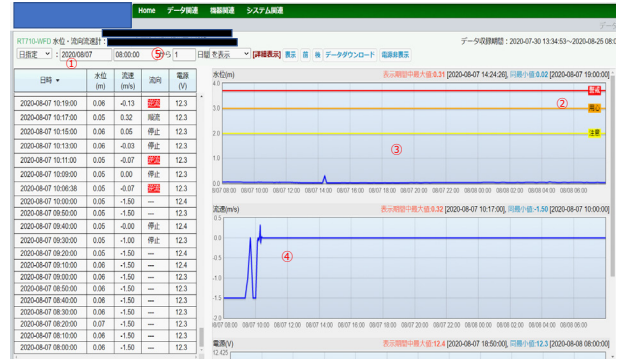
Home データ閲覧 機器関連 システム関連

RT710-WFD 水位・流向流速計：

データ収録期間：2020-07-30 13:34:53～2020-08-25 08:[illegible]

日指定 ： 2020/08/07 08:00:00 から 1 日間 を表示 [詳細表示] 表示 前 後 データダウンロード 電源表示

①
⑤

| 日時 | 水位 (m) | 流速 (m/s) | 流向 | 電源 (V) |
|---|---|---|---|---|
| 2020-08-07 10:19:00 | 0.06 | -0.13 | 逆流 | 12.3 |
| 2020-08-07 10:17:00 | 0.05 | 0.32 | 順流 | 12.3 |
| 2020-08-07 10:15:00 | 0.06 | 0.05 | 停止 | 12.3 |
| 2020-08-07 10:13:00 | 0.06 | -0.03 | 停止 | 12.3 |
| 2020-08-07 10:11:00 | 0.05 | -0.07 | 逆流 | 12.3 |
| 2020-08-07 10:09:00 | 0.05 | 0.00 | 停止 | 12.3 |
| 2020-08-07 10:06:38 | 0.05 | -0.07 | 逆流 | 12.3 |
| 2020-08-07 10:00:00 | 0.06 | -1.50 | — | 12.4 |
| 2020-08-07 09:50:00 | 0.05 | -1.50 | — | 12.3 |
| 2020-08-07 09:40:00 | 0.05 | -0.00 | 停止 | 12.4 |
| 2020-08-07 09:30:00 | 0.05 | -1.00 | 停止 | 12.3 |
| 2020-08-07 09:20:00 | 0.05 | -1.50 | — | 12.4 |
| 2020-08-07 09:10:00 | 0.06 | -1.50 | — | 12.4 |
| 2020-08-07 09:00:00 | 0.05 | -1.50 | — | 12.3 |
| 2020-08-07 08:50:00 | 0.05 | -1.50 | — | 12.3 |
| 2020-08-07 08:40:00 | 0.06 | -1.50 | — | 12.3 |
| 2020-08-07 08:30:00 | 0.06 | -1.50 | — | 12.3 |
| 2020-08-07 08:20:00 | 0.07 | -1.50 | — | 12.3 |
| 2020-08-07 08:10:00 | 0.06 | -1.50 | — | 12.3 |
| 2020-08-07 08:00:00 | 0.05 | -1.50 | — | 12.3 |

水位(m) 表示期間中最大値 0.31 [2020-08-07 14:24:26], 同最小値 0.02 [2020-08-07 19:00:00]
4.0
3.0
2.0
1.0
0.0
警戒
②
警戒
注意
③
08/07 08:00 08/07 10:00 08/07 12:00 08/07 14:00 08/07 16:00 08/07 18:00 08/07 20:00 08/07 22:00 08/08 00:00 08/08 02:00 08/08 04:00 08/08 06:00 08/08 08:00

流速(m/s) 表示期間中最大値 0.32 [2020-08-07 10:17:00], 同最小値 -1.50 [2020-08-07 10:00:00]
1.0
0.5
0.0
-0.5
-1.0
-1.5
④
08/07 08:00 08/07 10:00 08/07 12:00 08/07 14:00 08/07 16:00 08/07 18:00 08/07 20:00 08/07 22:00 08/08 00:00 08/08 02:00 08/08 04:00 08/08 06:00 08/08 08:00

電源(V) 表示期間中最大値 12.4 [2020-08-07 18:50:00], 同最小値 12.3 [2020-08-08 08:00:00]
12.425